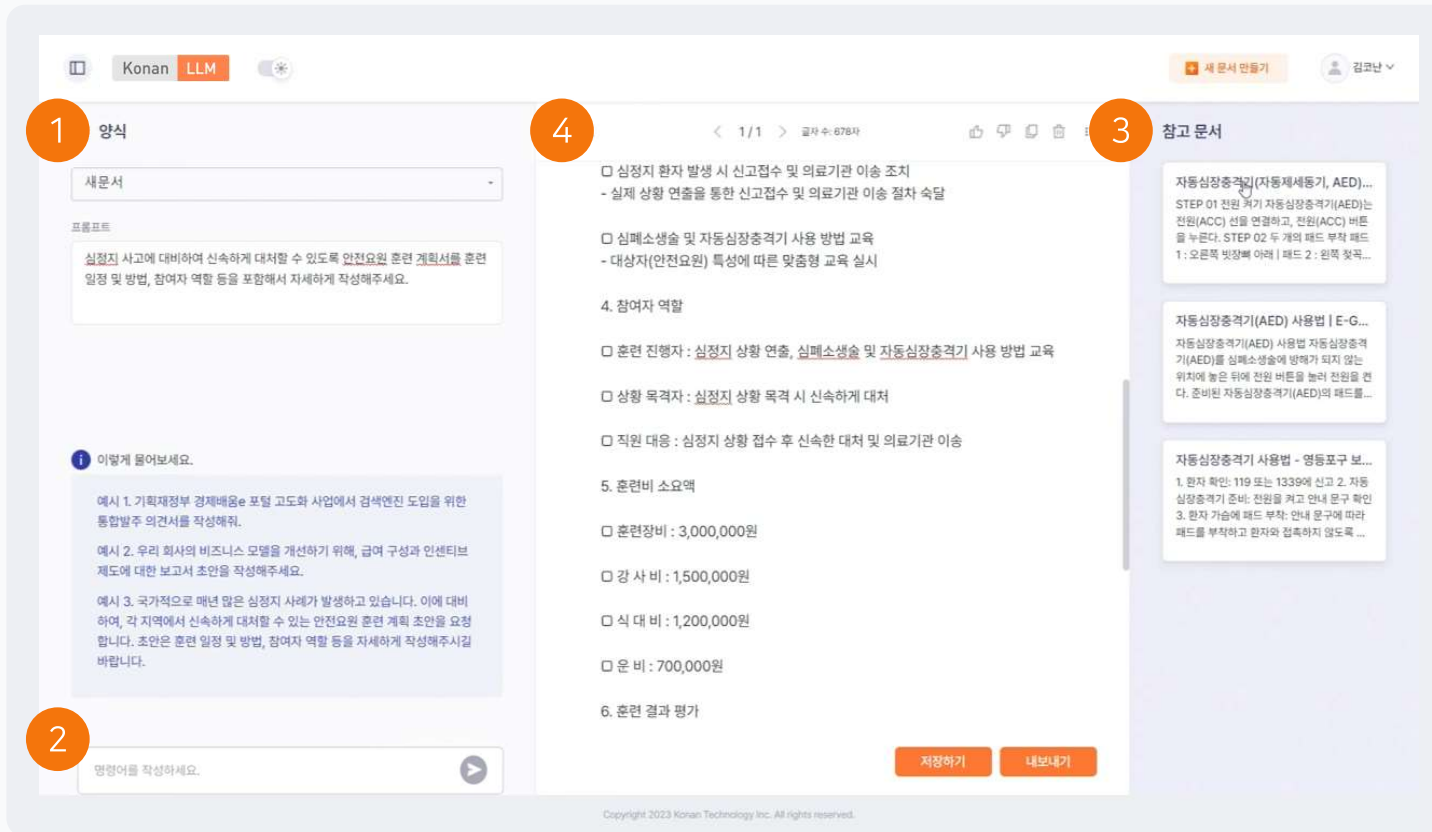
Konan LLM

새 문서 만들기

김코난

1 양식

새문서

프롬프트

심정지 사고에 대비하여 신속하게 대처할 수 있도록 안전요원 훈련 계획서를 훈련 일정 및 방법, 참여자 역할 등을 포함해서 자세하게 작성해주세요.

이렇게 물어보세요.

예시 1. 기획재정부 경제배움e 포털 고도화 사업에서 검색엔진 도입을 위한 통합발주 의견서를 작성해줘.

예시 2. 우리 회사의 비즈니스 모델을 개선하기 위해, 급여 구성과 인센티브 제도에 대한 보고서 초안을 작성해주세요.

예시 3. 국가적으로 매년 많은 심정지 사례가 발생하고 있습니다. 이에 대비하여, 각 지역에서 신속하게 대처할 수 있는 안전요원 훈련 계획 초안을 요청합니다. 초안은 훈련 일정 및 방법, 참여자 역할 등을 자세하게 작성해주시길 바랍니다.

2

명령어를 작성하세요.

4

< 1/1 > 글자 수: 678자

☐ 심정지 환자 발생 시 신고접수 및 의료기관 이송 조치
- 실제 상황 연출을 통한 신고접수 및 의료기관 이송 절차 숙달

☐ 심폐소생술 및 자동심장충격기 사용 방법 교육
- 대상자(안전요원) 특성에 따른 맞춤형 교육 실시

4. 참여자 역할

☐ 훈련 진행자 : 심정지 상황 연출, 심폐소생술 및 자동심장충격기 사용 방법 교육

☐ 상황 목격자 : 심정지 상황 목격 시 신속하게 대처

☐ 직원 대응 : 심정지 상황 접수 후 신속한 대처 및 의료기관 이송

5. 훈련비 소요액

☐ 훈련장비 : 3,000,000원

☐ 강 사 비 : 1,500,000원

☐ 식 대 비 : 1,200,000원

☐ 운 비 : 700,000원

6. 훈련 결과 평가

저장하기 내보내기

3 참고 문서

자동심장충격기(자동제세동기, AED)...
STEP 01 전원 켜기 자동심장충격기(AED)는 전원(ACC) 선을 연결하고, 전원(ACC) 버튼을 누른다. STEP 02 두 개의 패드 부착 패드 1 : 오른쪽 빗장뼈 아래 | 패드 2 : 왼쪽 젖꼭...

자동심장충격기(AED) 사용법 | E-G...
자동심장충격기(AED) 사용법 자동심장충격기(AED)를 심폐소생술에 방해가 되지 않는 위치에 놓은 뒤에 전원 버튼을 눌러 전원을 켠다. 준비된 자동심장충격기(AED)의 패드를...

자동심장충격기 사용법 - 영등포구 보...
1. 환자 확인: 119 또는 1339에 신고 2. 자동심장충격기 준비: 전원을 켜고 안내 문구 확인 3. 환자 가슴에 패드 부착: 안내 문구에 따라 패드를 부착하고 환자와 접촉하지 않도록 ...

Copyright 2023 Konan Technology Inc. All rights reserved.